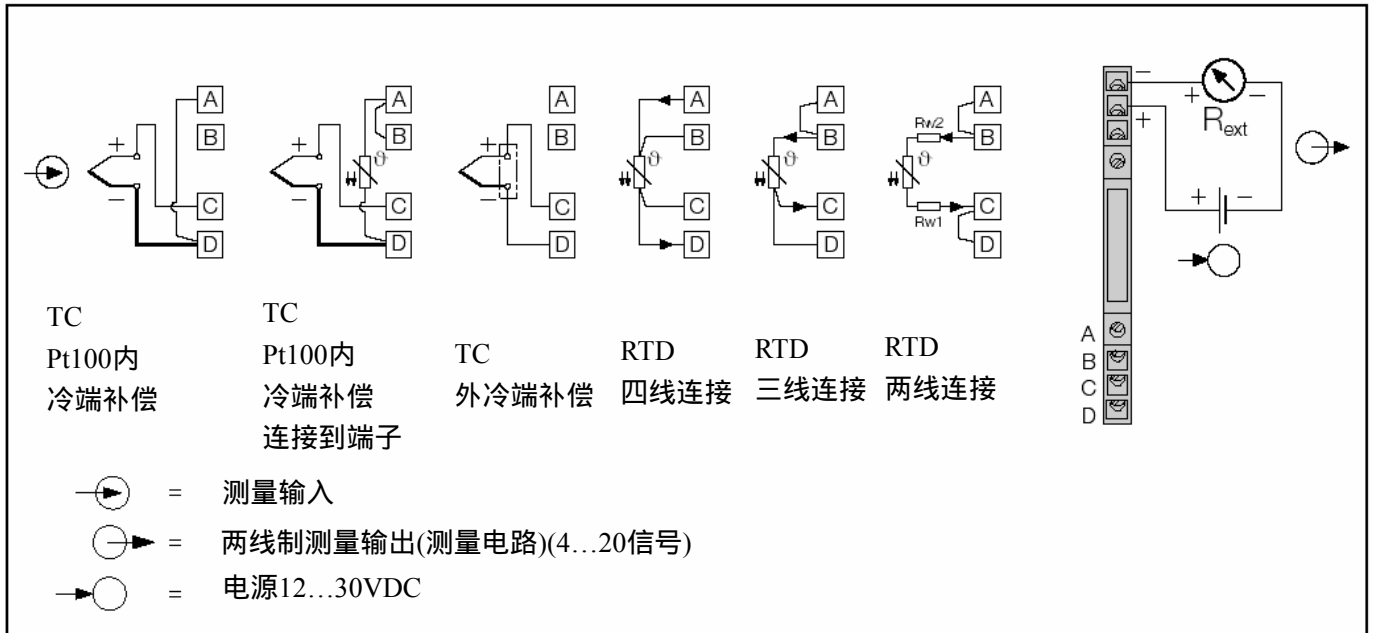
A
B
C
D

A
B
C
D

A
B
C
D

A
B
C
D

A
B
C
D

Rw2
Rw1
A
B
C
D

TC
Pt100内
冷端补偿

TC
Pt100内
冷端补偿
连接到端子

TC
外冷端补偿

RTD
四线连接

RTD
三线连接

RTD
两线连接

$R_{ext}$

A
B
C
D

= 测量输入

= 两线制测量输出(测量电路)(4…20信号)

= 电源12…30VDC